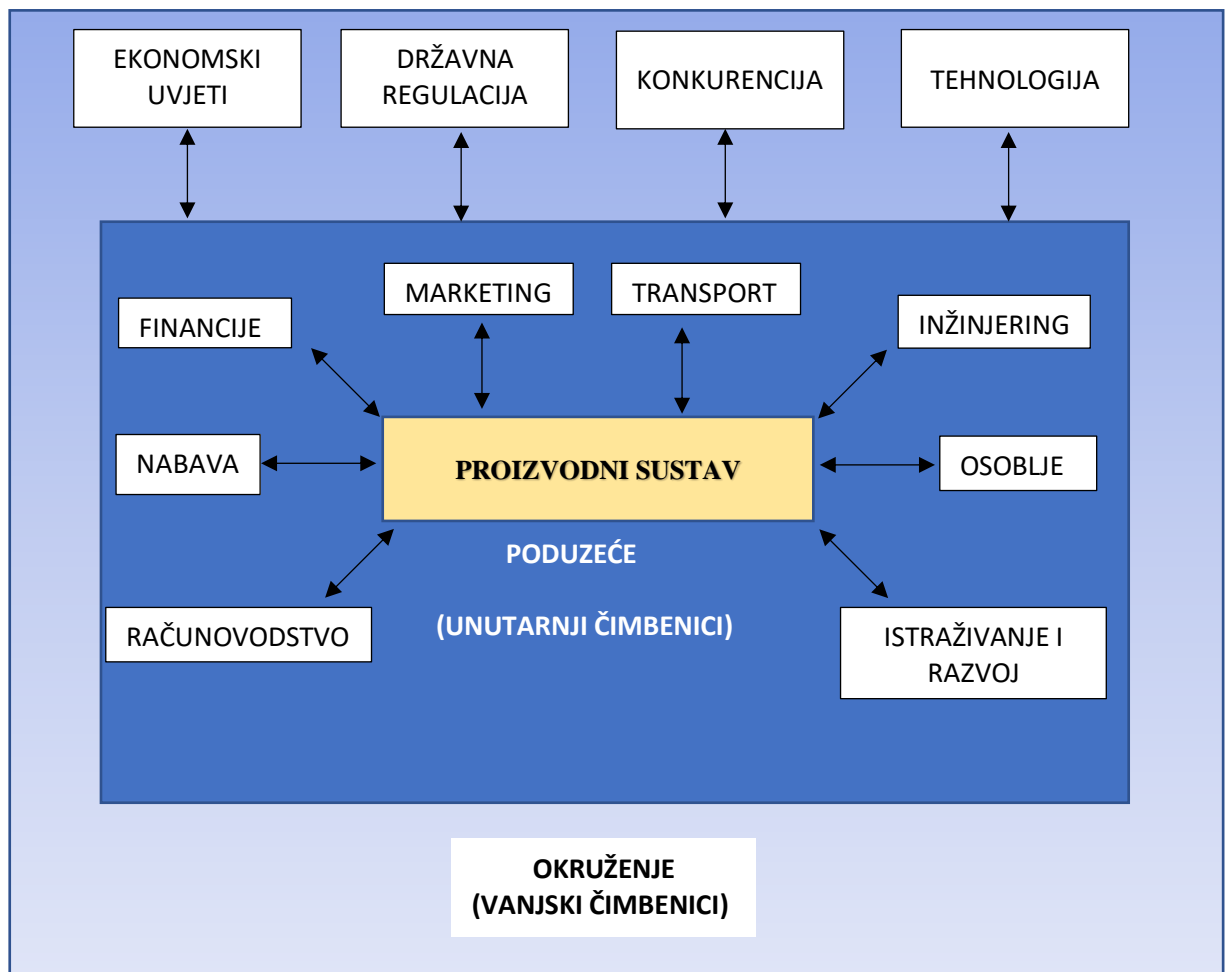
EKONOMSKI UVJETI

DRŽAVNA REGULACIJA

KONKURENCIJA

TEHNOLOGIJA

MARKETING

TRANSPORT

FINANCIJE

INŽINJERING

NABAVA

PROIZVODNI SUSTAV

OSOBLJE

PODUZEĆE

(UNUTARNJI ČIMBENICI)

RAČUNOVODSTVO

ISTRAŽIVANJE I RAZVOJ

OKRUŽENJE
(VANJSKI ČIMBENICI)